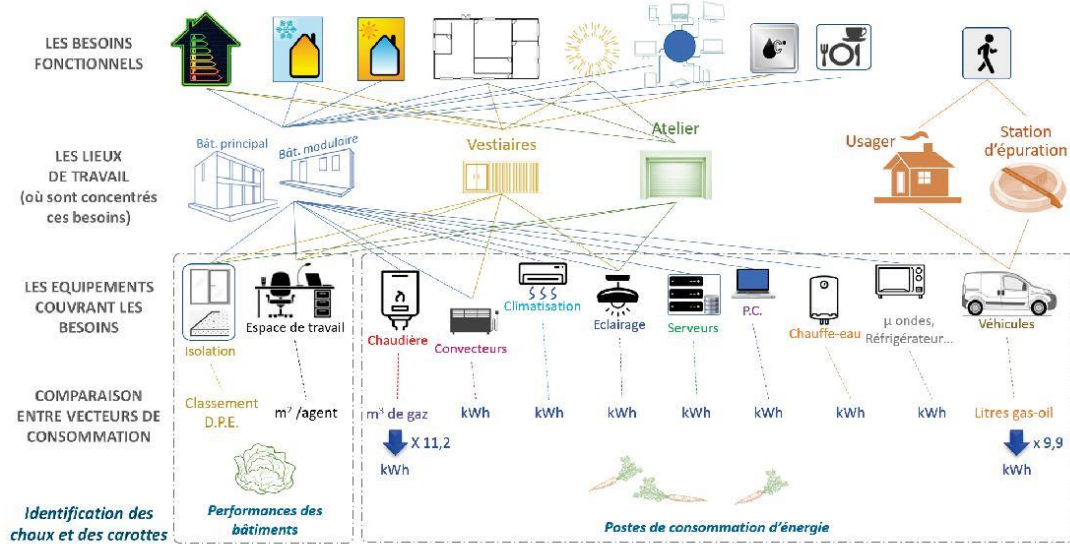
LES BESOINS FONCTIONNELS

LES LIEUX DE TRAVAIL (où sont concentrés ces besoins)

Bât. principal
Bât. modulaire
Vestiaires
Atelier
Usager
Station d'épuration

LES EQUIPEMENTS COUVRANT LES BESOINS

Isolation
Espace de travail
Chaudière
Convecteurs
Climatisation
Eclairage
Serveurs
P.C.
Chauffe-eau
µ ondes, Réfrigérateur...
Véhicules

COMPARAISON ENTRE VECTEURS DE CONSOMMATION

Classement D.P.E.
m² /agent
m³ de gaz
X 11,2
kWh
kWh
kWh
kWh
kWh
kWh
kWh
kWh
Litres gas-oil
x 9,9
kWh

Identification des choux et des carottes

Performances des bâtiments

Postes de consommation d'énergie